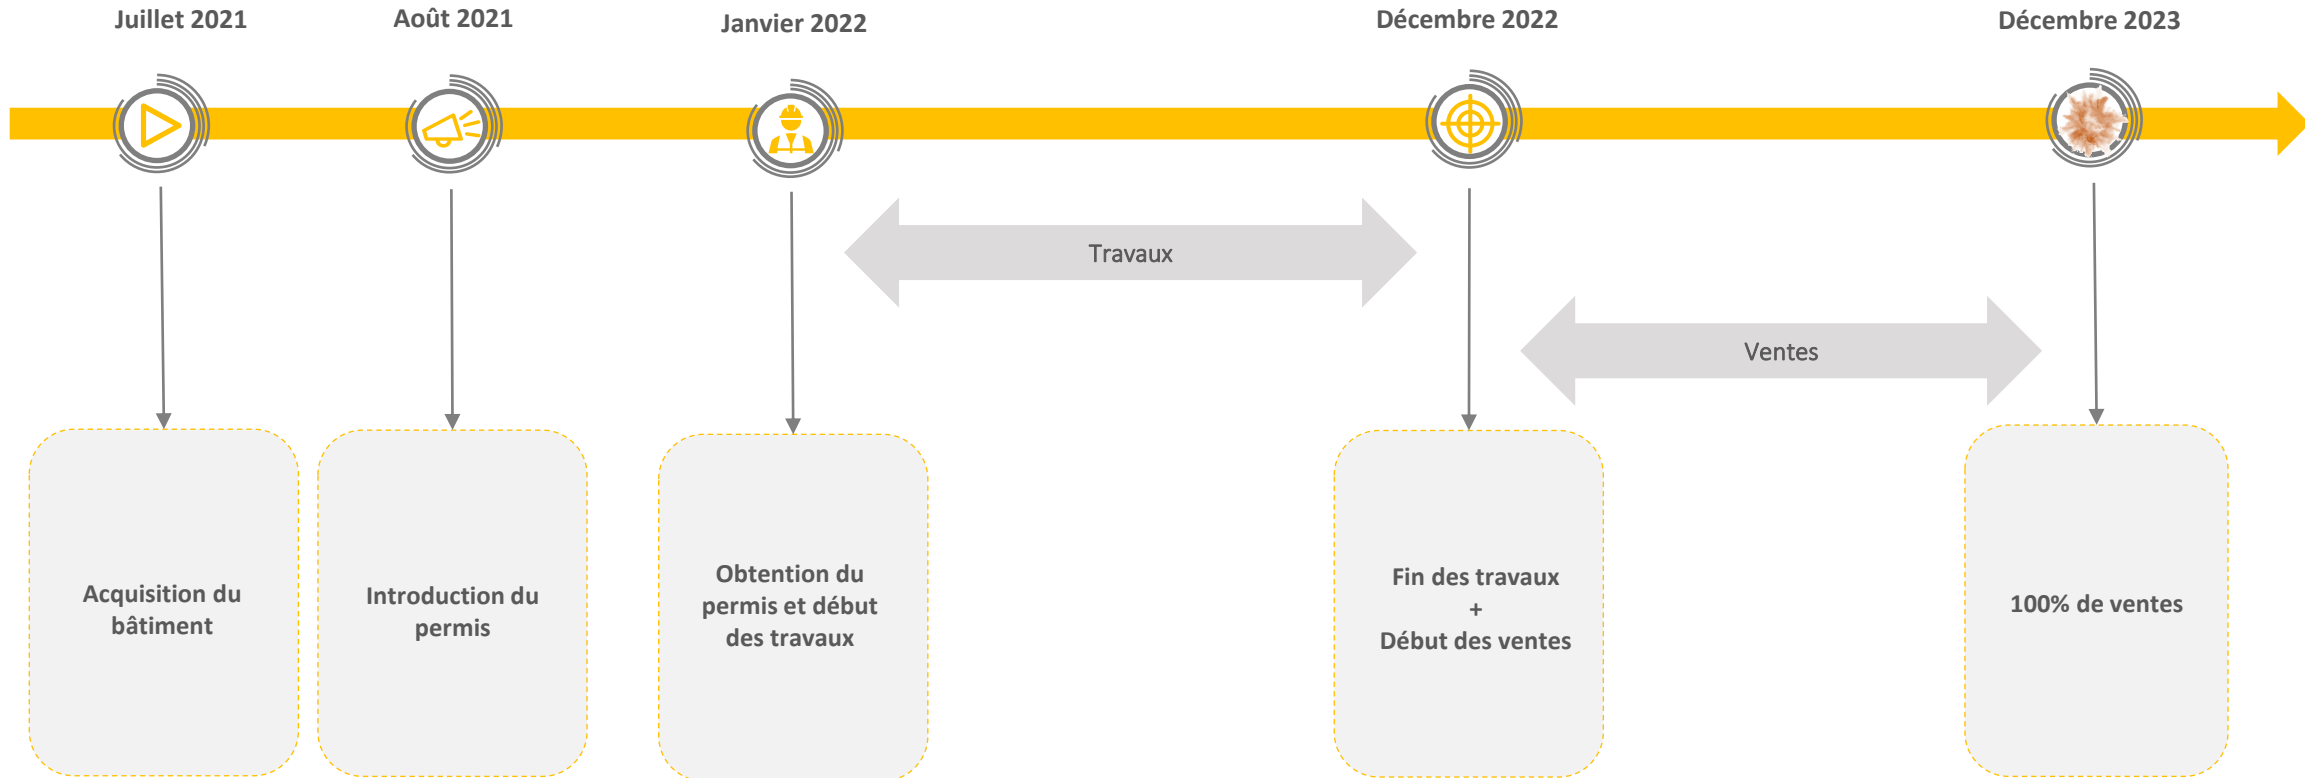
Juillet 2021

Août 2021

Janvier 2022

Décembre 2022

Décembre 2023

Travaux

Ventes

Acquisition du bâtiment

Introduction du permis

Obtention du permis et début des travaux

Fin des travaux
+
Début des ventes

100% de ventes